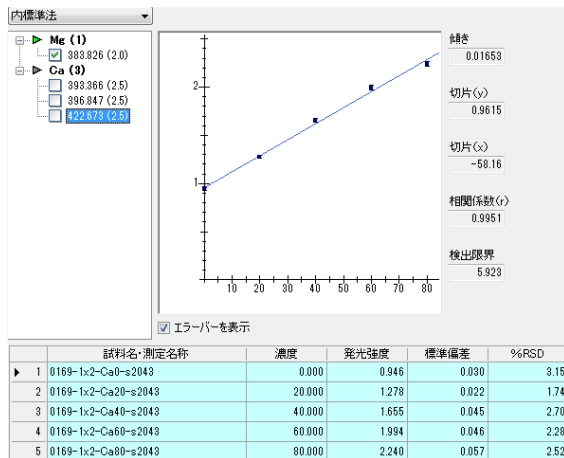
内標準法

Mg (1)
383.826 (2.0)
Ca (3)
393.366 (2.5)
396.847 (2.5)
422.673 (2.5)

2
1
10 20 30 40 50 60 70 80

傾き
0.01653
切片(y)
0.9615
切片(x)
-58.16
相関係数(r)
0.9951
検出限界
5.923

エラーバーを表示

| | 試料名・測定名称 | 濃度 | 発光強度 | 標準偏差 | %RSD |
|---|---|---|---|---|---|
| 1 | 0169-1x2-Ca0-s2043 | 0.000 | 0.946 | 0.030 | 3.15 |
| 2 | 0169-1x2-Ca20-s2043 | 20.000 | 1.278 | 0.022 | 1.74 |
| 3 | 0169-1x2-Ca40-s2043 | 40.000 | 1.655 | 0.045 | 2.70 |
| 4 | 0169-1x2-Ca60-s2043 | 60.000 | 1.994 | 0.046 | 2.28 |
| 5 | 0169-1x2-Ca80-s2043 | 80.000 | 2.240 | 0.057 | 2.52 |